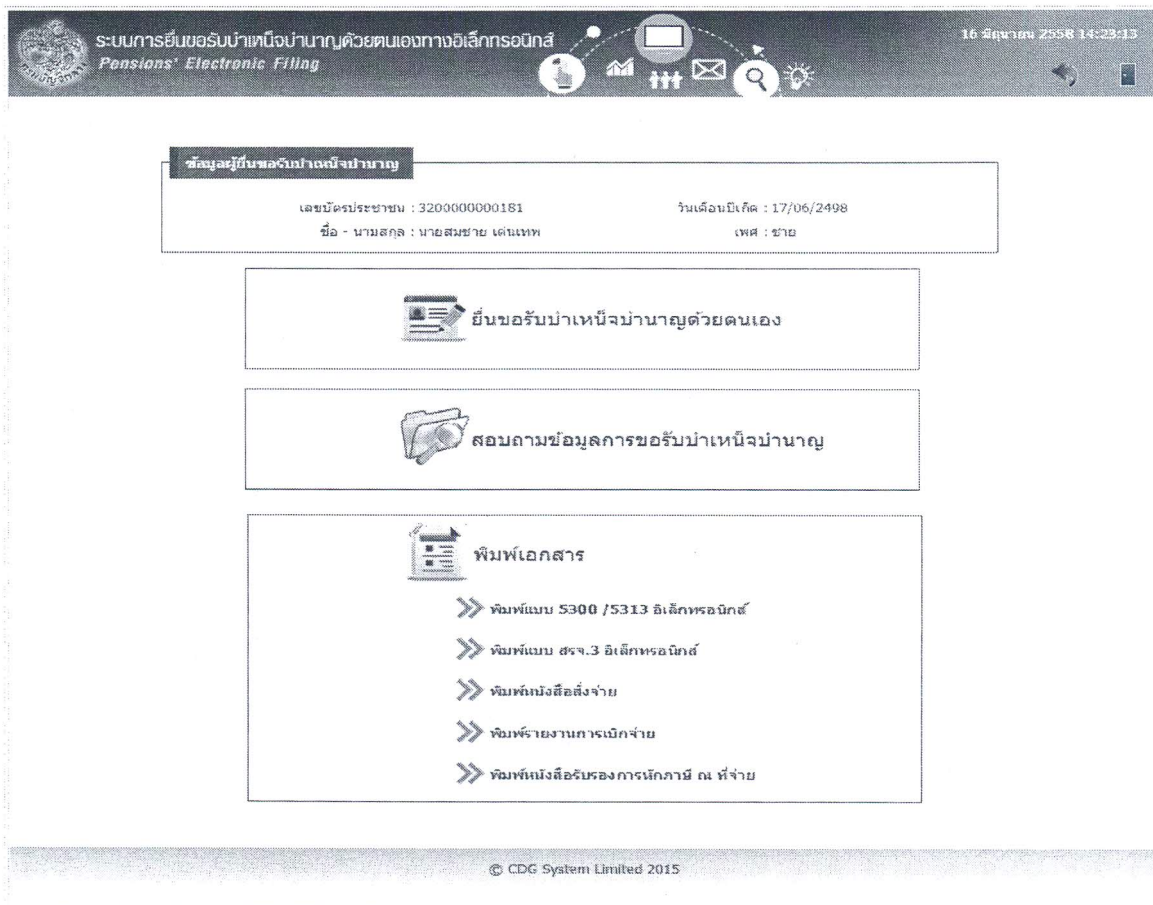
ระบบการยื่นขอรับบำเหน็จบำนาญด้วยตนเองทางอิเล็กทรอนิกส์
Pensions' Electronic Filing

16 มิถุนายน 2558 14:23:13

ข้อมูลผู้ยื่นขอรับบำเหน็จบำนาญ

เลขบัตรประชาชน : 3200000000181
วันเดือนปีเกิด : 17/06/2498
ชื่อ - นามสกุล : นายสมชาย เด่นเทพ
เพศ : ชาย

ยื่นขอรับบำเหน็จบำนาญด้วยตนเอง

สอบถามข้อมูลการขอรับบำเหน็จบำนาญ

พิมพ์เอกสาร

พิมพ์แบบ 5300 /5313 อิเล็กทรอนิกส์

พิมพ์แบบ สรจ.3 อิเล็กทรอนิกส์

พิมพ์หนังสือสั่งจ่าย

พิมพ์รายงานการเบิกจ่าย

พิมพ์หนังสือรับรองการหักภาษี ณ ที่จ่าย

© CDG System Limited 2015